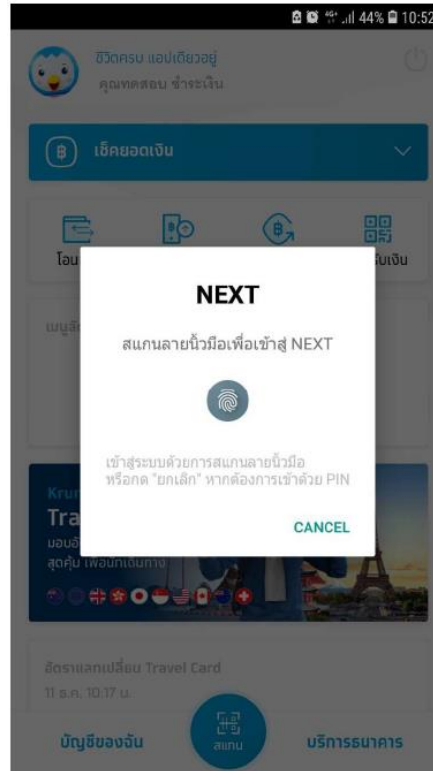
44% 10:52

ชีวิตครบ แอปเดียวอยู่
คุณทดสอบ ชำระเงิน

เช็คยอดเงิน

โอน

รับเงิน

เมนูลั

NEXT

สแกนลายนิ้วมือเพื่อเข้าสู่ NEXT

เข้าสู่ระบบด้วยการสแกนลายนิ้วมือ หรือกด "ยกเลิก" หากต้องการเข้าด้วย PIN

CANCEL

Krun
Tra
มอบอั
สุดคุ้ม เพื่อนเดินทาง

อัตราแลกเปลี่ยน Travel Card
11 ธ.ค. 10:17 น.

บัญชีของฉัน

สแกน

บริการธนาคาร